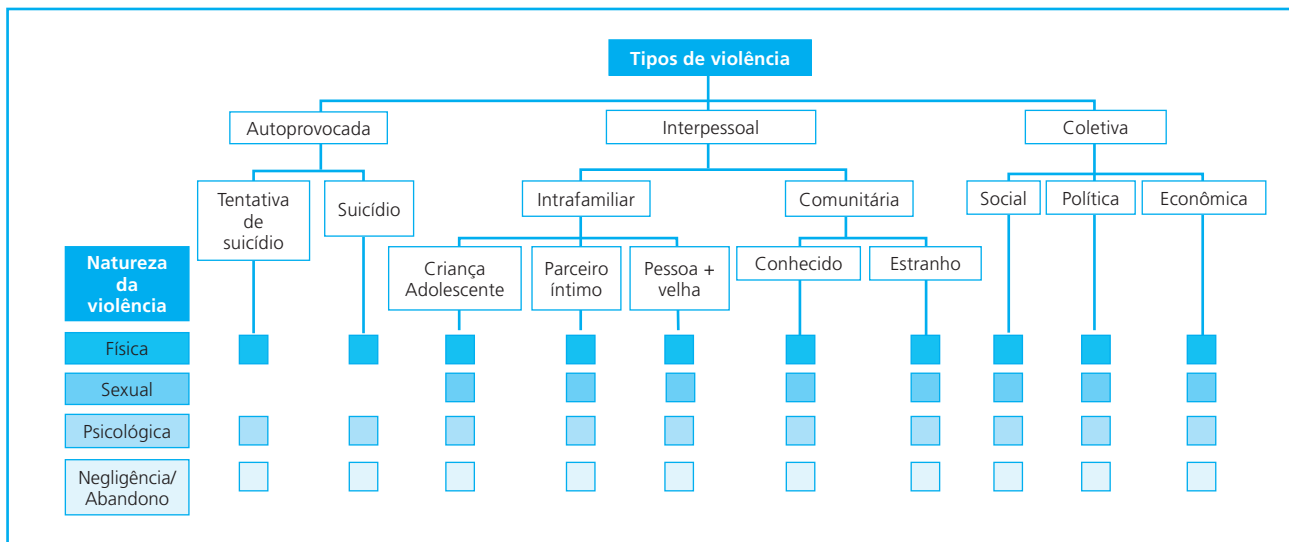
Tipos de violência

Autoprovocada

Interpessoal

Coletiva

Tentativa de suicídio

Suicídio

Intrafamiliar

Comunitária

Social

Política

Econômica

Natureza da violência

Criança Adolescente

Parceiro íntimo

Pessoa + velha

Conhecido

Estranho

Física

Sexual

Psicológica

Negligência/ Abandono